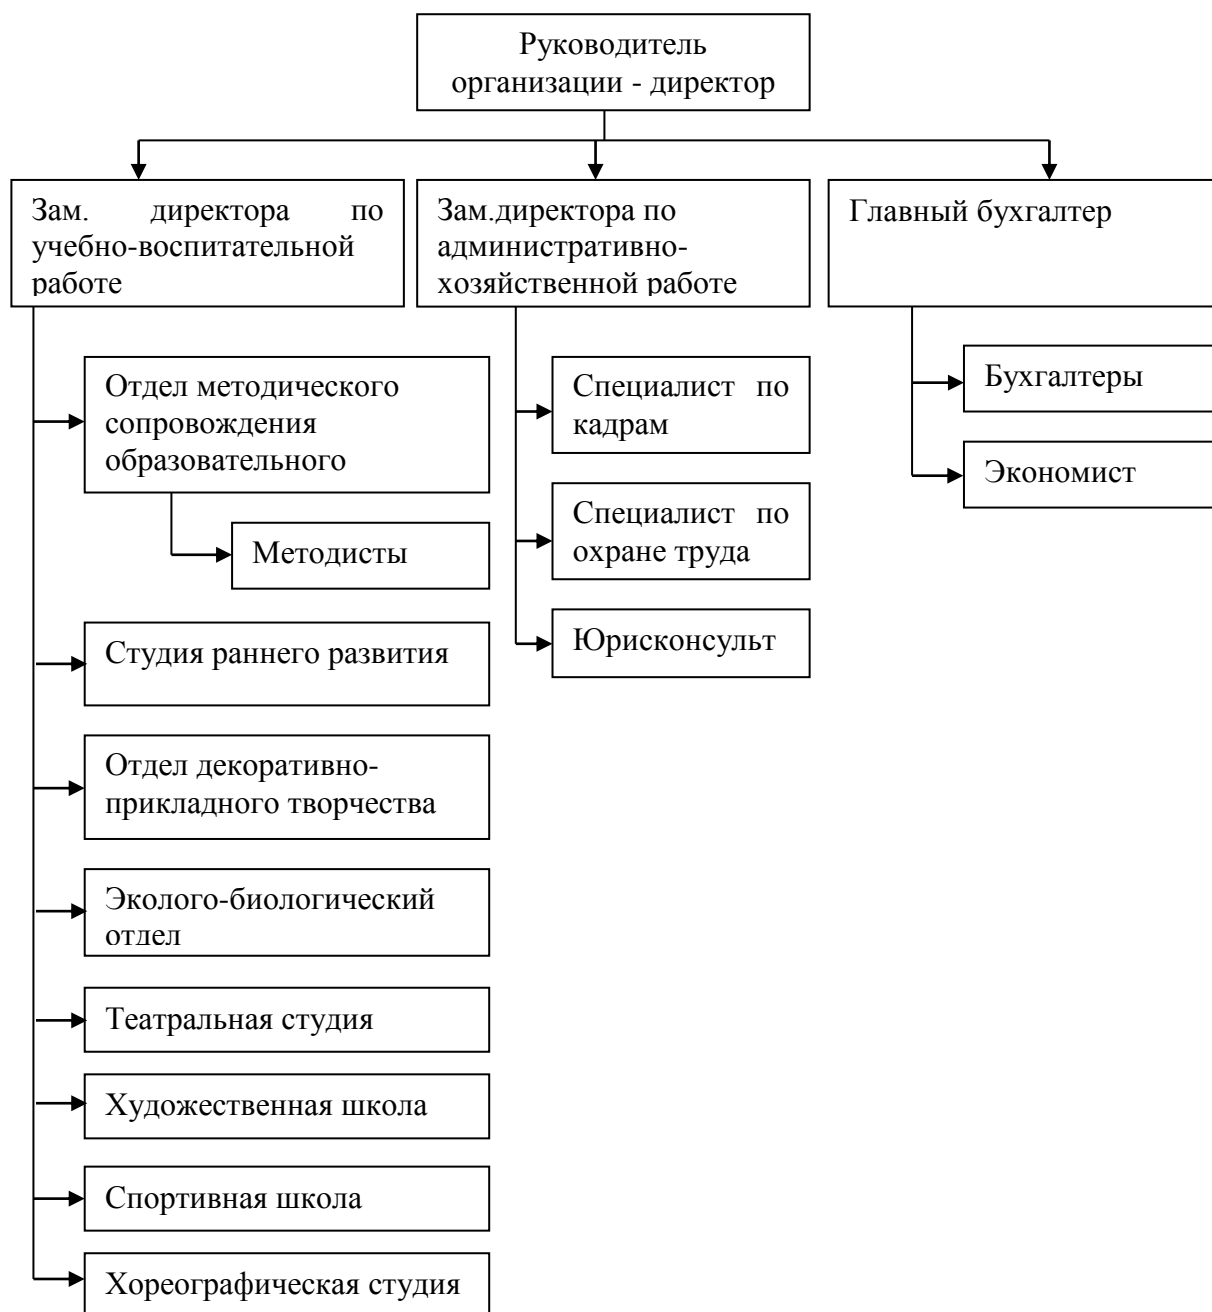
Руководитель организации - директор

Зам. директора по учебно-воспитательной работе

Зам.директора по административно-хозяйственной работе

Главный бухгалтер

Отдел методического сопровождения образовательного

Методисты

Студия раннего развития

Отдел декоративно-прикладного творчества

Эколого-биологический отдел

Театральная студия

Художественная школа

Спортивная школа

Хореографическая студия

Специалист по кадрам

Специалист по охране труда

Юрисконсульт

Бухгалтеры

Экономист